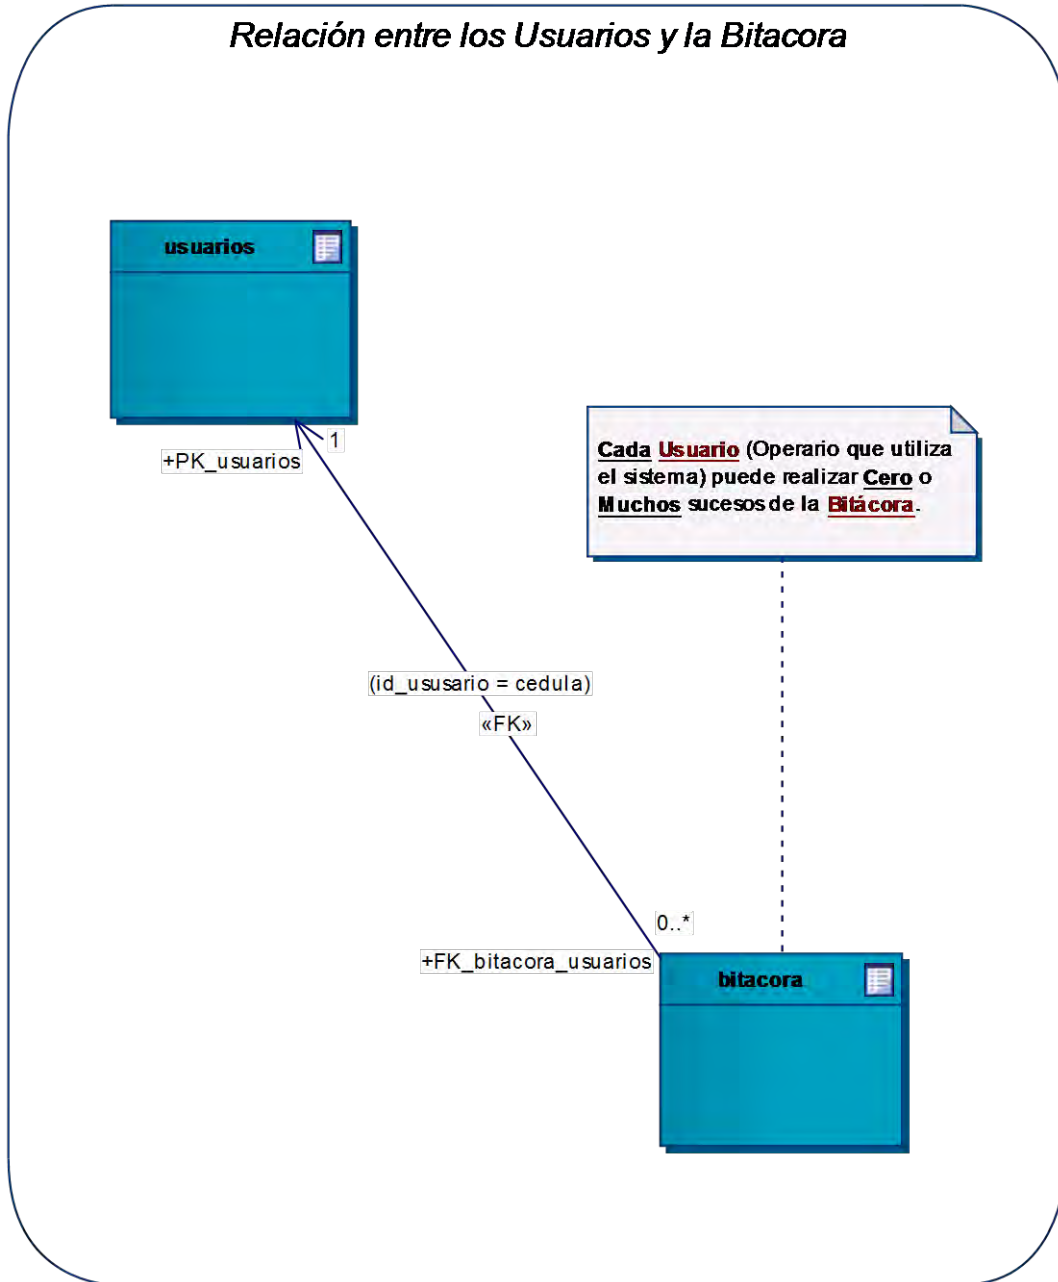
Relación entre los Usuarios y la Bitacora

usuarios

1

+PK_usuarios

Cada Usuario (Operario que utiliza el sistema) puede realizar Cero o Muchos sucesos de la Bitácora.

(id_ususario = cedula)

«FK»

0..*

+FK_bitacora_usuarios

bitacora